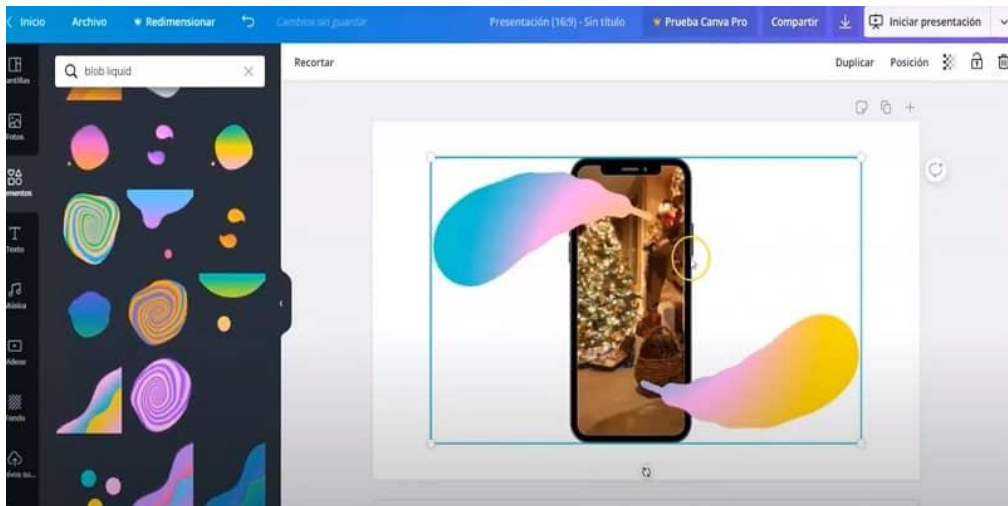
Inicio Archivo Redimensionar Cambios sin guardar Presentación (16:9) - Sin título Prueba Canva Pro Compartir Iniciar presentación

blob liquid

Recortar

Duplicar Posición

antillas
Fotos
ementos
Texto
Música
Vídeo
Fondo
rchivos su...